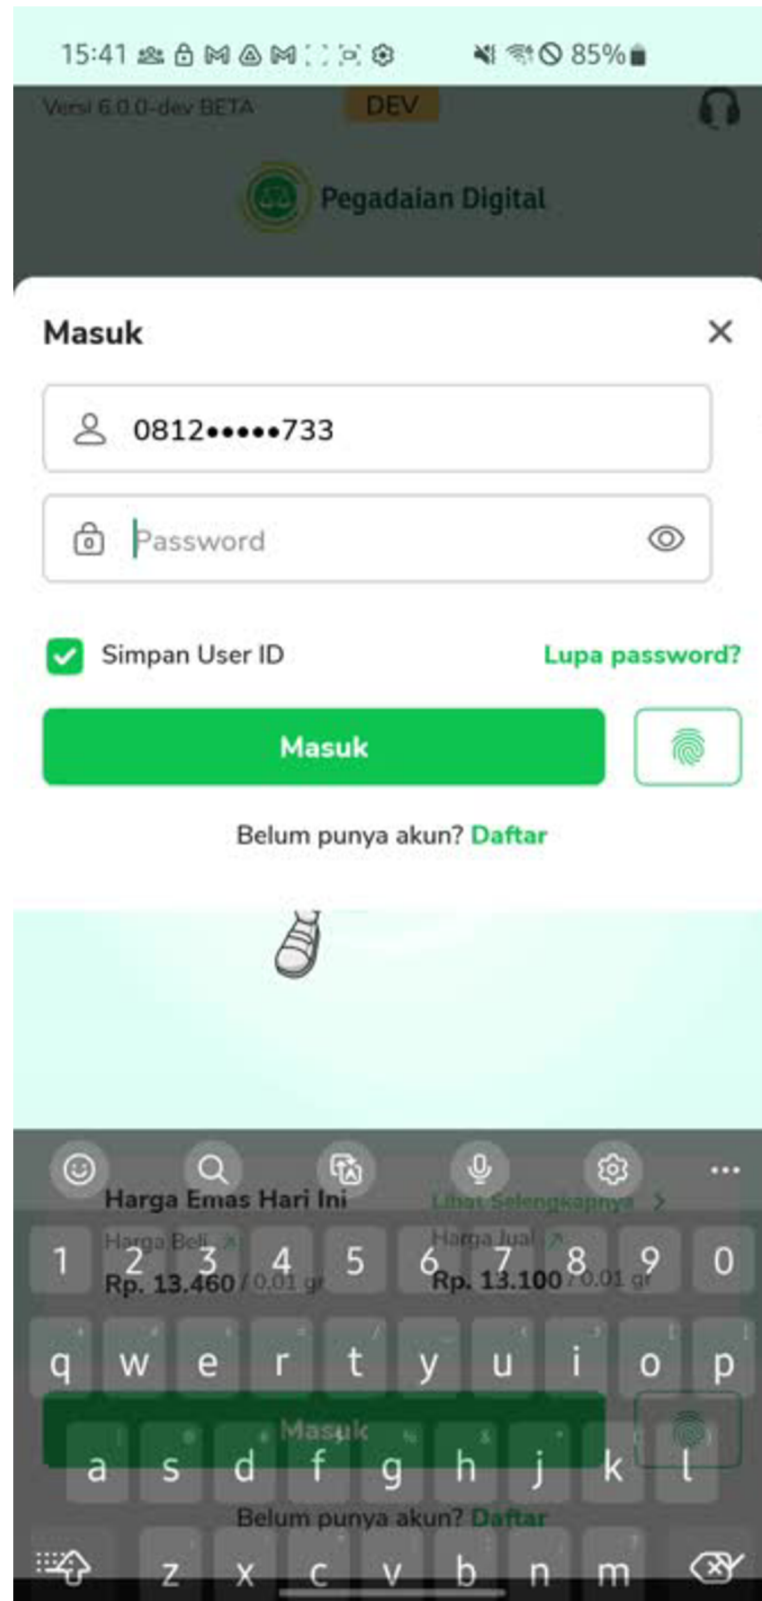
15:41 85%

Versi 6.0.0-dev BETA DEV

Pegadaian Digital

Masuk

0812•••••733

Password

Simpan User ID

Lupa password?

Masuk

Belum punya akun? Daftar

Harga Emas Hari Ini

Lihat Selengkapnya >

Harga Beli

Rp. 13.460 / 0,01 gr

Harga Jual

Rp. 13.100 / 0,01 gr

1 2 3 4 5 6 7 8 9 0

q w e r t y u i o p

a s d f g h j k l

z x c v b n m

Masuk

Belum punya akun? Daftar